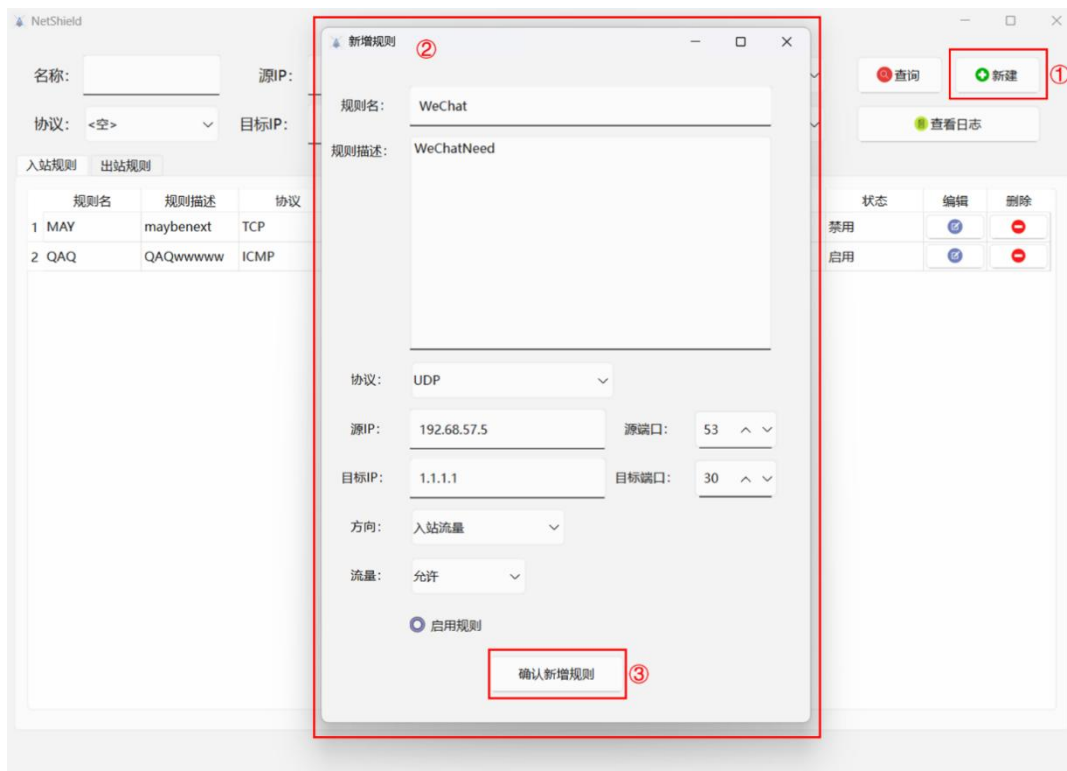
NetShield

名称:
源IP:
查询
新建
①
协议: <空>
目标IP:
查看日志

入站规则 出站规则

| | 规则名 | 规则描述 | 协议 | 状态 | 编辑 | 删除 |
|---|---|---|---|---|---|---|
| 1 | MAY | maybenext | TCP | 禁用 | | |
| 2 | QAQ | QAQwwwww | ICMP | 启用 | | |

新增规则 ②

规则名: WeChat

规则描述: WeChatNeed

协议: UDP

源IP: 192.68.57.5 源端口: 53

目标IP: 1.1.1.1 目标端口: 30

方向: 入站流量

流量: 允许

启用规则

确认新增规则 ③